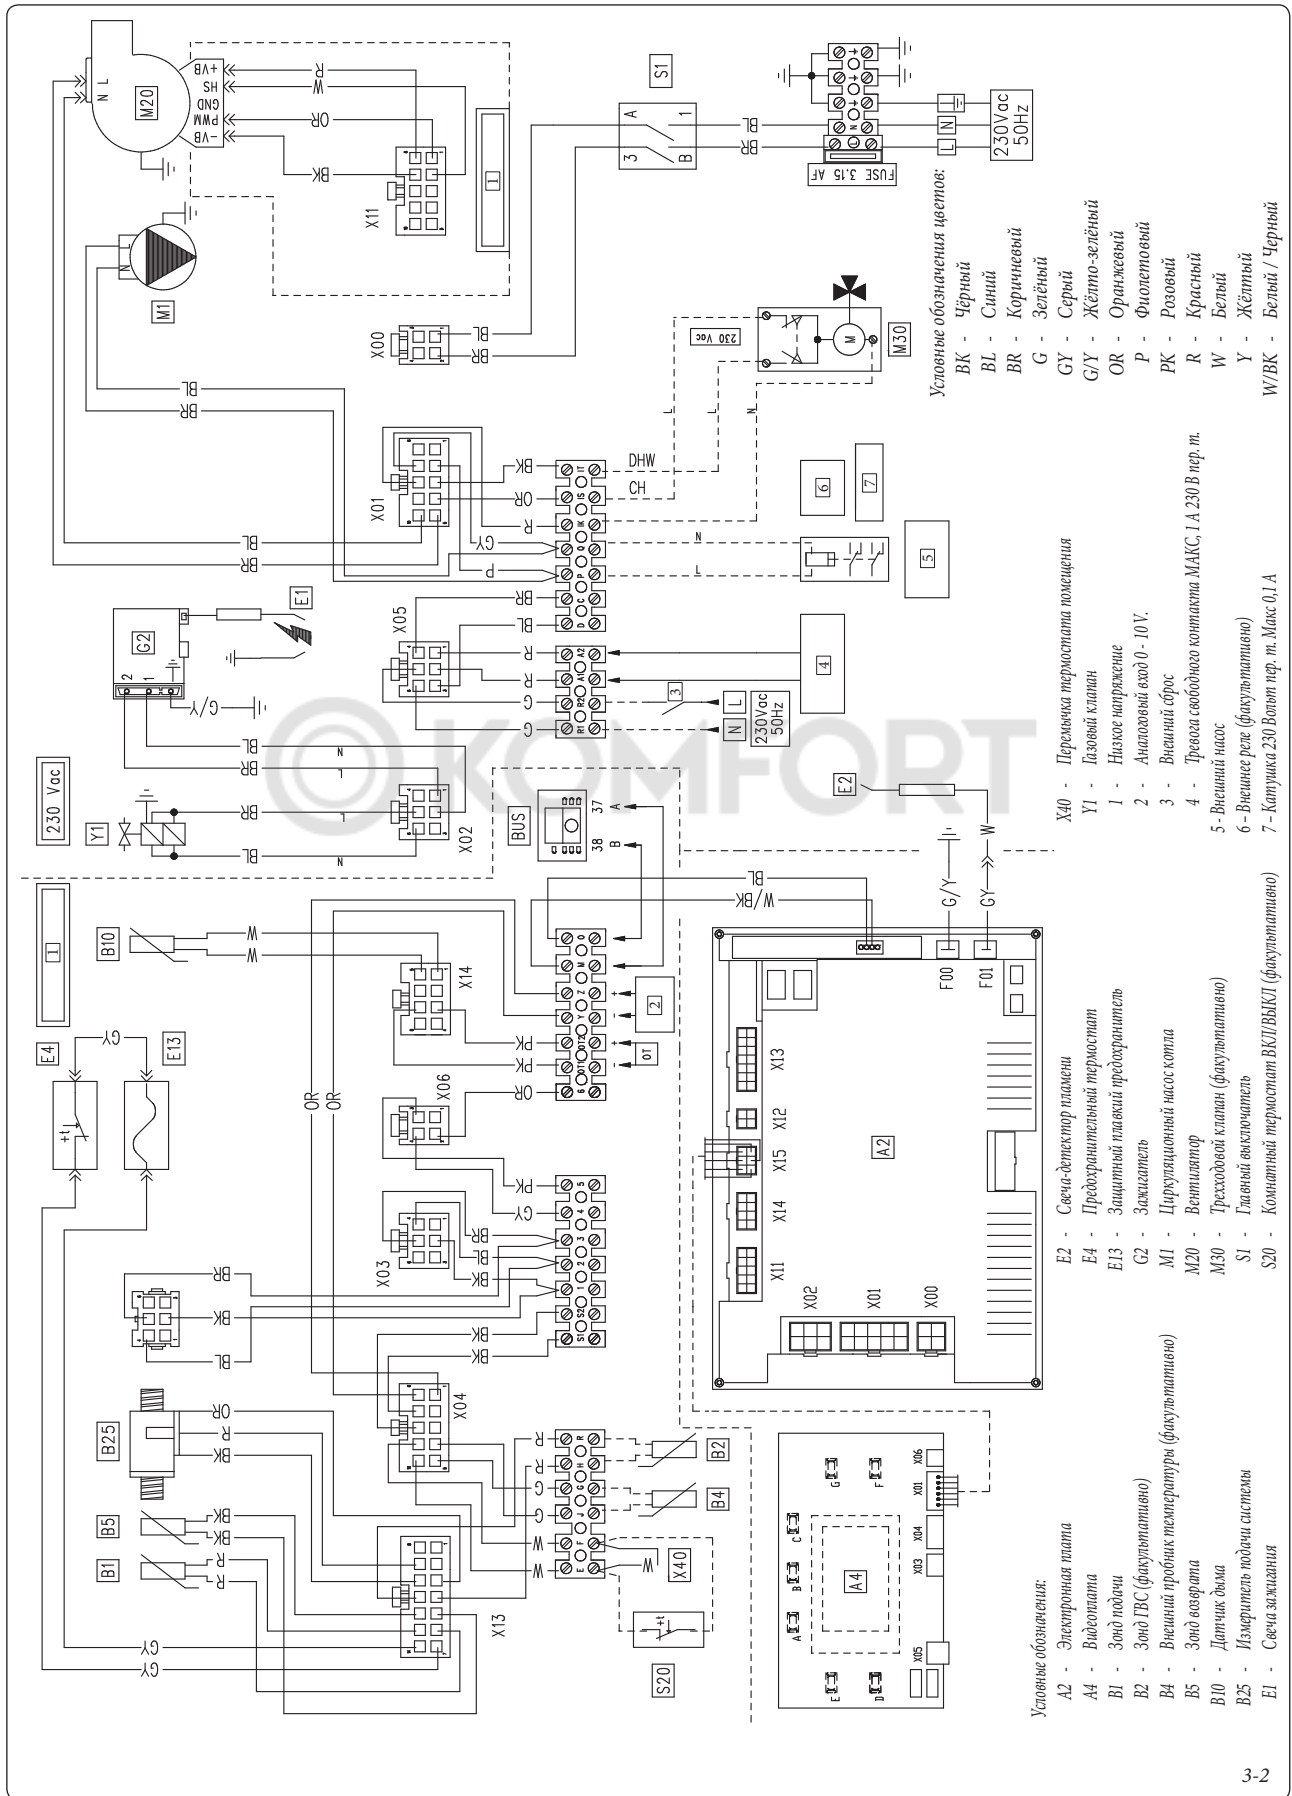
M20
N L
+VB
HS
GND
PWM
-VB
R
W
OR
BK
X11
S1
A
1
3
B
BL
BR
230Vac
50Hz
L
N
FUSE 3.15 AF
M1
X00
BL
BR
M30
230 Vac
L
L
N
X01
BK
OR
R
GY
P
DHW
CH
BL
BR
6
7
5
N
L
G2
E1
X05
BR
BL
R
R
G
G
4
3
L
N
230Vac
50Hz
G/Y
BL
BR
N
L
230 Vac
Y1
X02
BR
BL
L
N
BUS
37 A
38 B
E2
W
G/Y
GY
BL
W/BK
F00
F01
B10
W
W
X14
PK
PK
2
OT
I
X13
X12
X15
A2
X14
X11
X02
X01
X00
E4
GY
E13
OR
OR
X06
OR
PK
GY
X03
BR
BL
BK
BR
BK
BL
BK
BK
X04
B25
OR
R
BK
R
R
G
G
W
W
B2
B4
X40
S20
B5
BK
BK
B1
R
R
X13
GY
GY
A4
X06
X01
X04
X03
X05

Условные обозначения:
A2 - Электронная плата
A4 - Видеоплата
B1 - Зонд подачи
B2 - Зонд ГВС (факультативно)
B4 - Внешний пробник температуры (факультативно)
B5 - Зонд возврата
B10 - Датчик дыма
B25 - Измеритель подачи системы
E1 - Свеча зажигания

E2 - Свеча-детектор пламени
E4 - Предохранительный термостат
E13 - Защитный плавкий предохранитель
G2 - Зажигатель
M1 - Циркуляционный насос котла
M20 - Вентилятор
M30 - Трехходовой клапан (факультативно)
S1 - Главный выключатель
S20 - Комнатный термостат ВКЛ/ВЫКЛ (факультативно)

X40 - Перемычка термостата помещения
Y1 - Газовый клапан
1 - Низкое напряжение
2 - Аналоговый вход 0 - 10V.
3 - Внешний сброс
4 - Тревога свободного контакта МАКС, 1 А 230 В пер. т.
5 - Внешний насос
6 - Внешнее реле (факультативно)
7 - Катушка 230 Вольт пер. т. Макс 0,1 А

Условные обозначения цветов:
BK - Чёрный
BL - Синий
BR - Коричневый
G - Зелёный
GY - Серый
G/Y - Жёлто-зелёный
OR - Оранжевый
P - Фиолетовый
PK - Розовый
R - Красный
W - Белый
Y - Жёлтый
W/BK - Белый / Черный

3-2